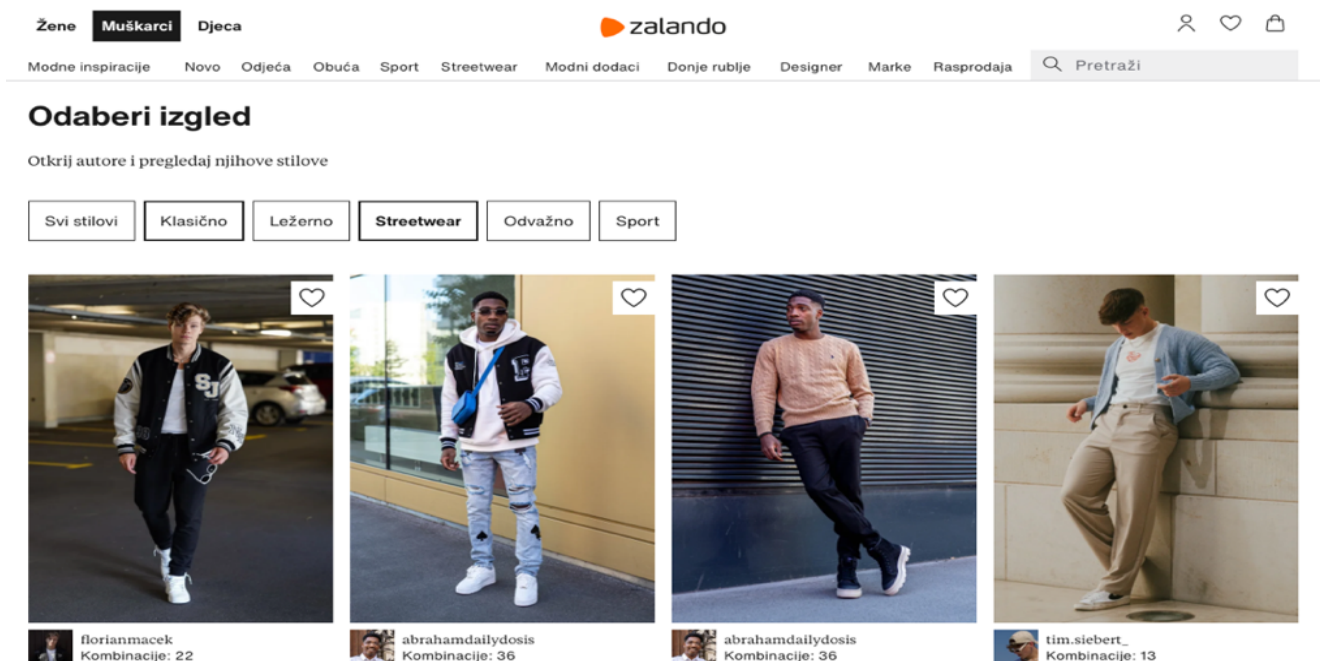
Žene Muškarci Djeca

zalando

Modne inspiracije Novo Odjeća Obuća Sport Streetwear Modni dodaci Donje rublje Designer Marke Rasprodaja Pretraži

Odaberi izgled

Otkrij autore i pregledaj njihove stilove

Svi stilovi Klasično Ležerno Streetwear Odvažno Sport

florianmacek
Kombinacije: 22

abrahamdailydosis
Kombinacije: 36

abrahamdailydosis
Kombinacije: 36

tim.siebert_
Kombinacije: 13